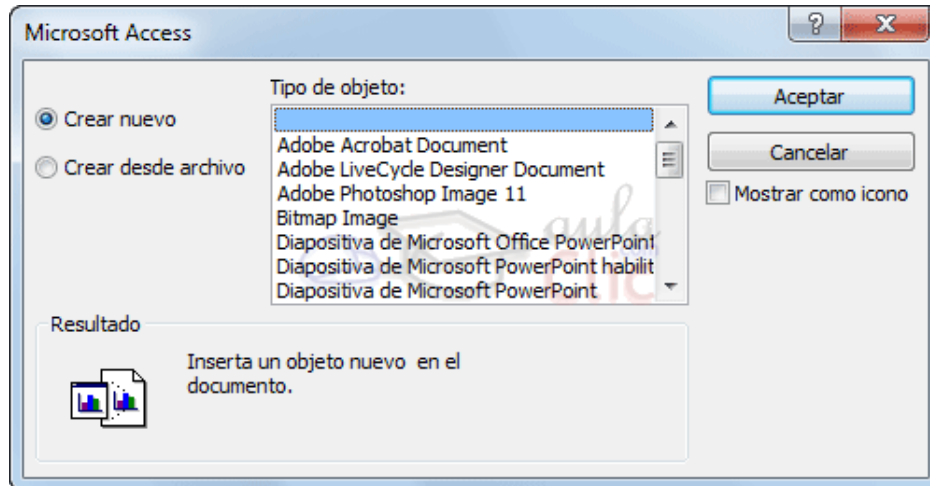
Microsoft Access

? X

Crear nuevo

Crear desde archivo

Tipo de objeto:

Adobe Acrobat Document
Adobe LiveCycle Designer Document
Adobe Photoshop Image 11
Bitmap Image
Diapositiva de Microsoft Office PowerPoint
Diapositiva de Microsoft PowerPoint habilit
Diapositiva de Microsoft PowerPoint

Aceptar

Cancelar

Mostrar como icono

aula clic

Resultado

Inserta un objeto nuevo en el documento.